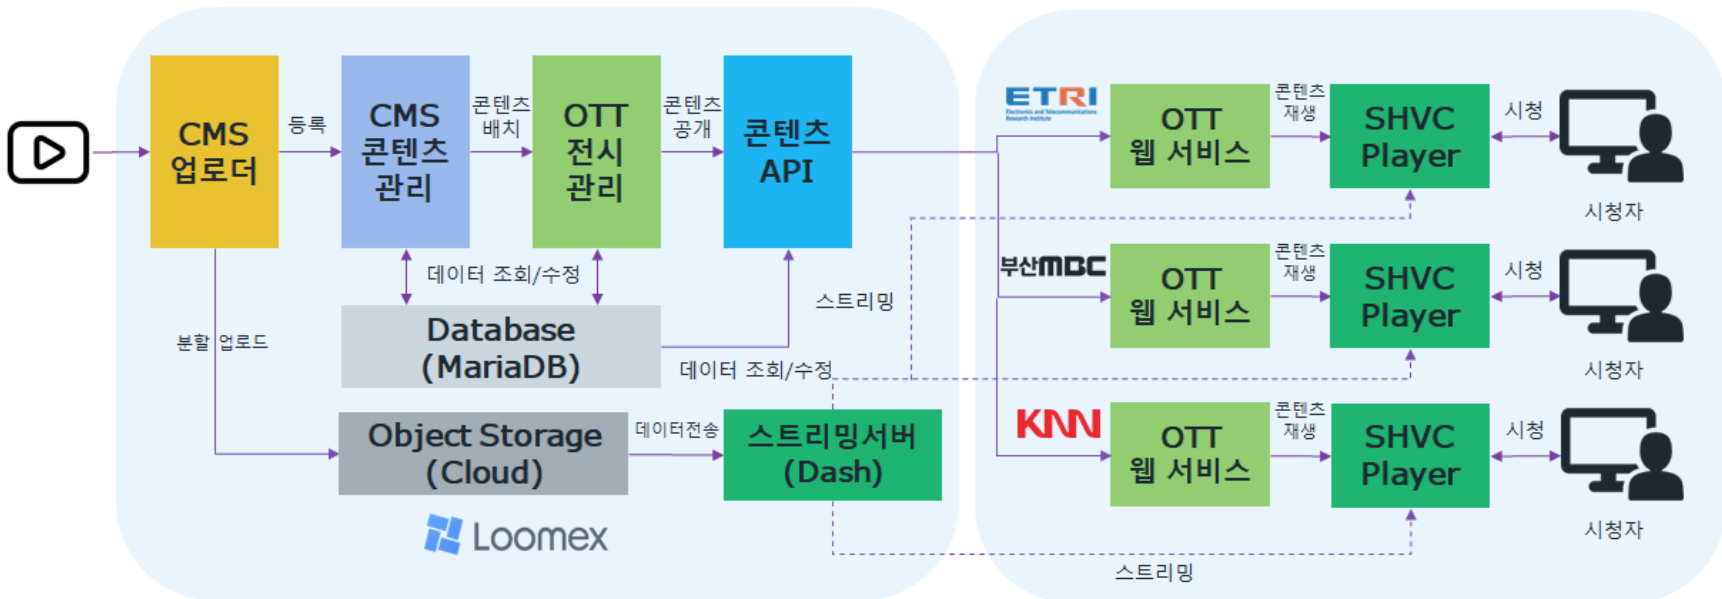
CMS 업로더

등록

CMS 콘텐츠 관리

콘텐츠 배치

OTT 전시 관리

콘텐츠 공개

콘텐츠 API

데이터 조회/수정

Database (MariaDB)

데이터 조회/수정

스트리밍

분할 업로드

Object Storage (Cloud)

데이터전송

스트리밍서버 (Dash)

Loomex

ETRI

OTT 웹 서비스

콘텐츠 재생

SHVC Player

시청

시청자

부산MBC

OTT 웹 서비스

콘텐츠 재생

SHVC Player

시청

시청자

KNN

OTT 웹 서비스

콘텐츠 재생

SHVC Player

시청

시청자

스트리밍